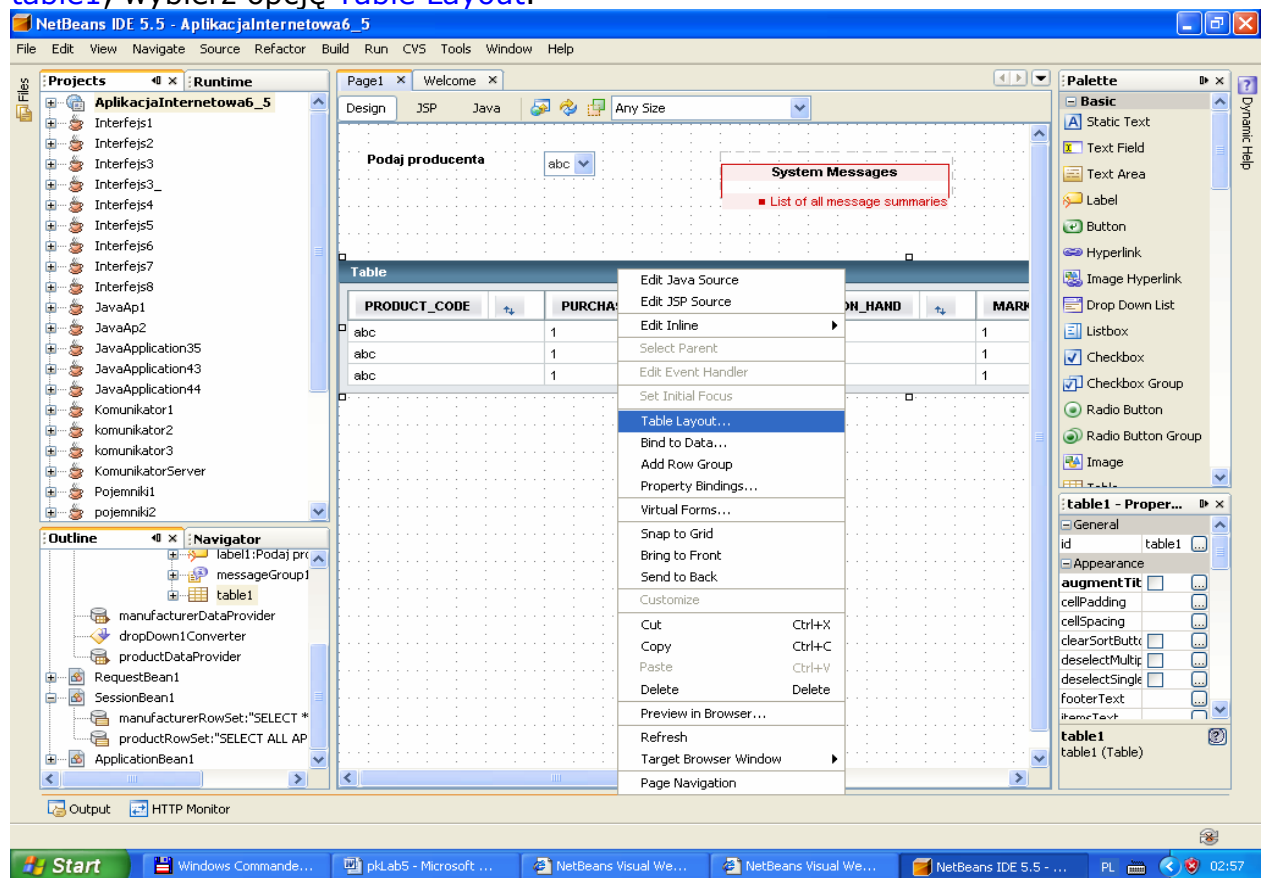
table1, wybierz opcję Table Layout.

NetBeans IDE 5.5 - AplikacjaInternetowa6_5

File Edit View Navigate Source Refactor Build Run CVS Tools Window Help

Files

Projects Runtime

AplikacjaInternetowa6_5
Interfejs1
Interfejs2
Interfejs3
Interfejs3_
Interfejs4
Interfejs5
Interfejs6
Interfejs7
Interfejs8
JavaAp1
JavaAp2
JavaApplication35
JavaApplication43
JavaApplication44
Komunikator1
komunikator2
komunikator3
KomunikatorServer
Pojemniki1
pojemniki2

Outline Navigator

label1:Podaj pro
messageGroup1
table1
manufacturerDataProvider
dropDown1Converter
productDataProvider
RequestBean1
SessionBean1
manufacturerRowSet:"SELECT *
productRowSet:"SELECT ALL AP
ApplicationBean1

Page1 Welcome

Design JSP Java Any Size

Podaj producenta abc

System Messages
List of all message summaries

Table

| PRODUCT_CODE | PURCHAS | ON_HAND | MARK |
|---|---|---|---|
| abc | 1 | | 1 |
| abc | 1 | | 1 |
| abc | 1 | | 1 |

Edit Java Source
Edit JSP Source
Edit Inline
Select Parent
Edit Event Handler
Set Initial Focus
Table Layout...
Bind to Data...
Add Row Group
Property Bindings...
Virtual Forms...
Snap to Grid
Bring to Front
Send to Back
Customize
Cut Ctrl+X
Copy Ctrl+C
Paste Ctrl+V
Delete Delete
Preview in Browser...
Refresh
Target Browser Window
Page Navigation

Palette
Basic
Static Text
Text Field
Text Area
Label
Button
Hyperlink
Image Hyperlink
Drop Down List
Listbox
Checkbox
Checkbox Group
Radio Button
Radio Button Group
Image

Dynamic Help

table1 - Proper...
General
id table1
Appearance
augmentTit
cellPadding
cellSpacing
clearSortButto
deselectMultip
deselectSingle
footerText
itemsText

table1
table1 (Table)

Output HTTP Monitor

Start Windows Commande... pkLab5 - Microsoft ... NetBeans Visual We... NetBeans Visual We... NetBeans IDE 5.5 - ... PL 02:57